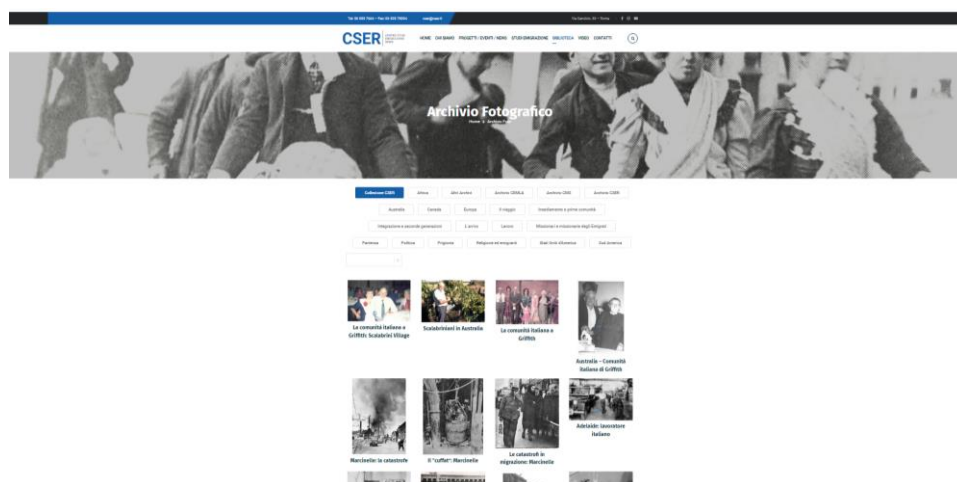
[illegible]

CSER

HOME CHI SIAMO PROGETTI / EVENTI / NEWS STUDI EMIGRAZIONE BIBLIOTECA VIDEO CONTATTI

Archivio Fotografico

Home » Archivio Foto

Collezione CSER | Africa | Altri Archivi | Archivio CSSEA | Archivio CMS | Archivio CSER

Australia | Canada | Europa | Il viaggio | Insediamento e prime comunità

Integrazione e seconde generazioni | L'arrivo | Lavoro | Missionari e missionarie degli Emigrati

Partenza | Politica | Proposte | Religione ed emigranti | Stati Uniti d'America | Sud America

La comunità italiana a Griffith: Scalabrini Village

Scalabriniani in Australia

La comunità italiana a Griffith

Australia – Comunità italiana di Griffith

Marcinelle: la catastrofe

Il "cuffat": Marcinelle

Le catastrofi in migrazione: Marcinelle

Adelaide: lavoratore italiano